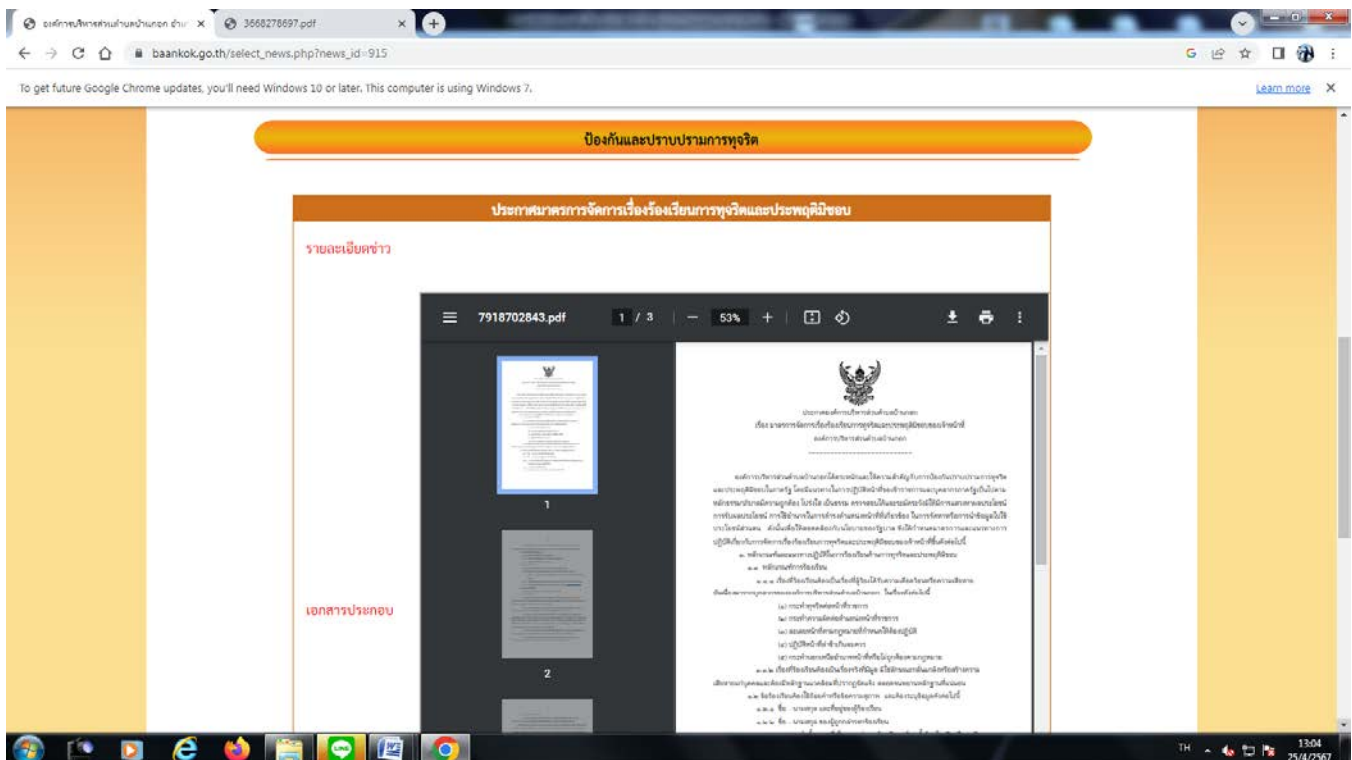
องค์การบริหารส่วนตำบลบ้านกอก อำเ ×
3668278697.pdf ×
baankok.go.th/select_news.php?news_id=915
To get future Google Chrome updates, you'll need Windows 10 or later. This computer is using Windows 7.
Learn more ×

ป้องกันและปราบปรามการทุจริต

ประกาศมาตรการจัดการเรื่องร้องเรียนการทุจริตและประพฤติมิชอบ

รายละเอียดข่าว

7918702843.pdf 1 / 3 — 53% +

1

2

เอกสารประกอบ

ประกาศองค์การบริหารส่วนตำบลบ้านกอก
เรื่อง มาตรการจัดการเรื่องร้องเรียนการทุจริตและประพฤติมิชอบของเจ้าหน้าที่
องค์การบริหารส่วนตำบลบ้านกอก

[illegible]

TH 13:04 25/4/2567